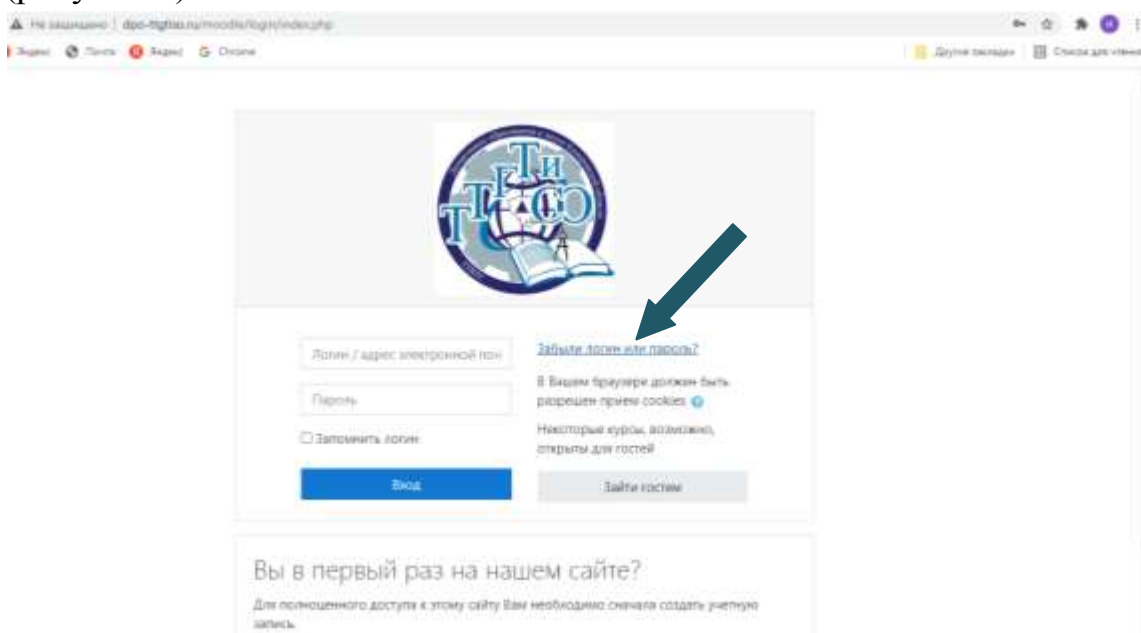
Не защищено | dpo-ttgtiso.ru/moodle/login/index.php

Яндекс Почта Яндекс Chrome Другие закладки Список для чтения

ТТИТиСО

Логин / адрес электронной почты

Пароль

Запомнить логин

Вход

Забыли логин или пароль?

В Вашем браузере должен быть разрешен прием cookies

Некоторые курсы, возможно, открыты для гостей

Зайти гостем

Вы в первый раз на нашем сайте?

Для полноценного доступа к этому сайту Вам необходимо сначала создать учетную запись.